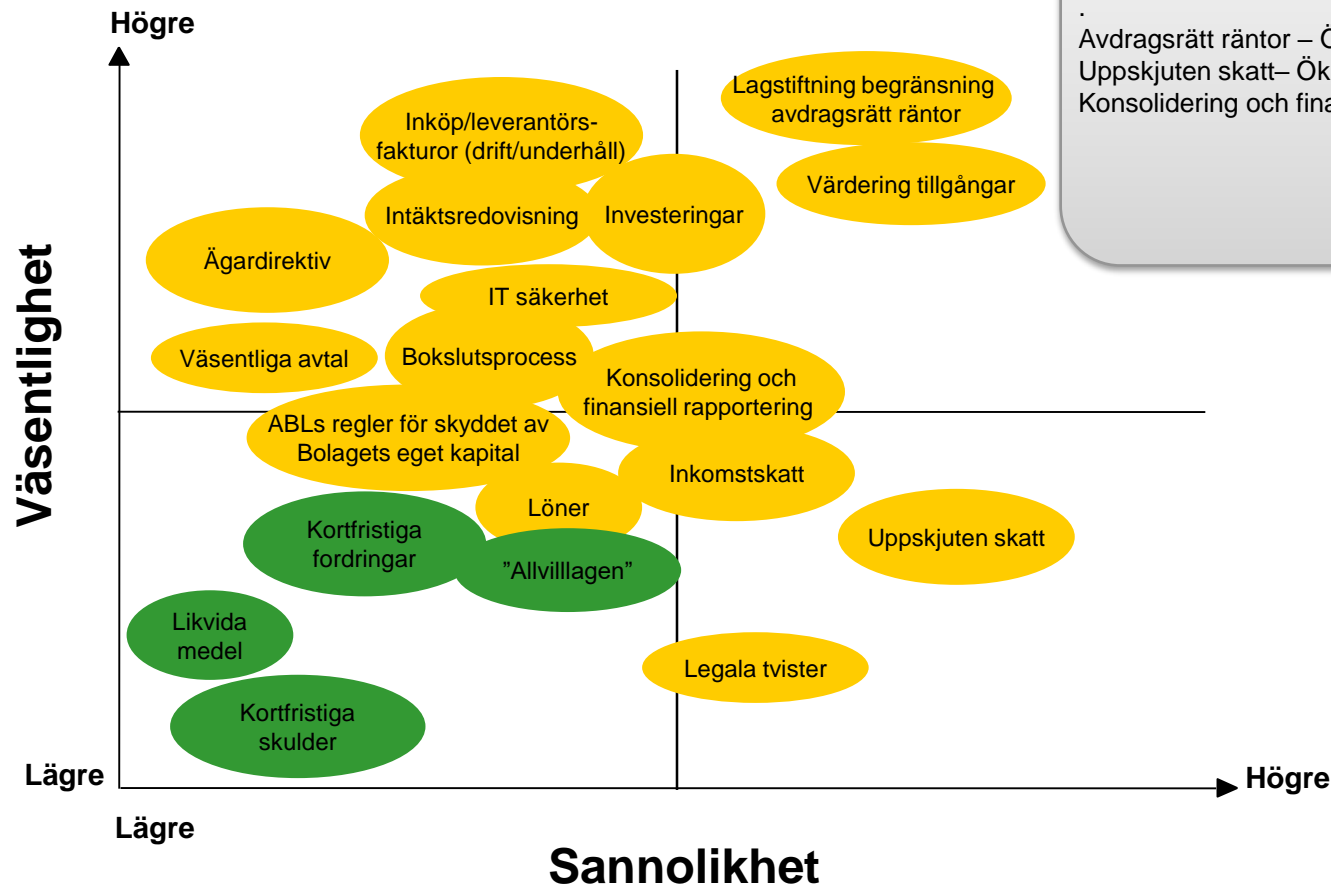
Högre

Väsentlighet

.
Avdragsrätt räntor – Ö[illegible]
Uppskjuten skatt– Ök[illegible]
Konsolidering och fina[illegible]

Lagstiftning begränsning avdragsrätt räntor

Inköp/leverantörsfakturor (drift/underhåll)

Värdering tillgångar

Intäktsredovisning

Investeringar

Ägardirektiv

IT säkerhet

Väsentliga avtal

Bokslutsprocess

Konsolidering och finansiell rapportering

ABLs regler för skyddet av Bolagets eget kapital

Inkomstskatt

Löner

Kortfristiga fordringar

Uppskjuten skatt

”Allvilllagen”

Likvida medel

Legala tvister

Kortfristiga skulder

Lägre

Högre

Lägre

Sannolikhet